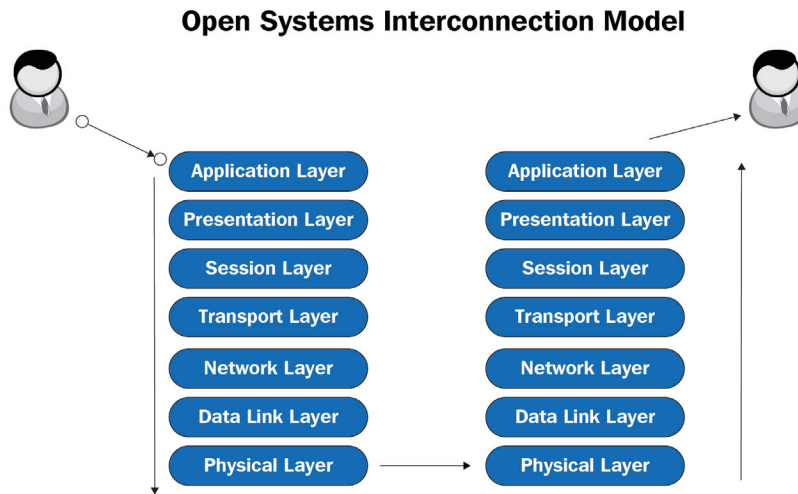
Open Systems Interconnection Model

Application Layer
Presentation Layer
Session Layer
Transport Layer
Network Layer
Data Link Layer
Physical Layer

Application Layer
Presentation Layer
Session Layer
Transport Layer
Network Layer
Data Link Layer
Physical Layer